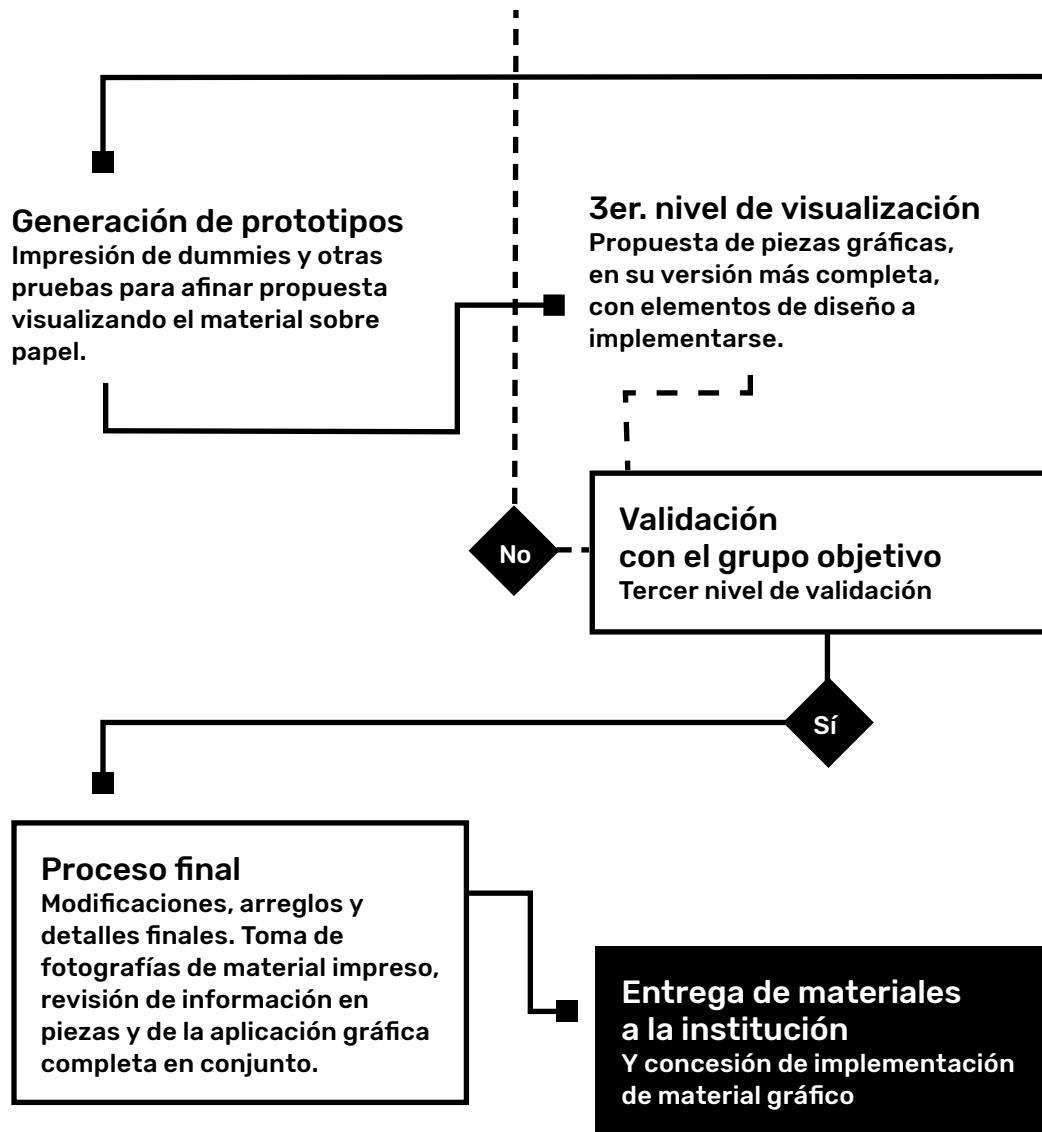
Generación de prototipos
Impresión de dummies y otras pruebas para afinar propuesta visualizando el material sobre papel.

3er. nivel de visualización
Propuesta de piezas gráficas, en su versión más completa, con elementos de diseño a implementarse.

No

Validación con el grupo objetivo
Tercer nivel de validación

Sí

Proceso final
Modificaciones, arreglos y detalles finales. Toma de fotografías de material impreso, revisión de información en piezas y de la aplicación gráfica completa en conjunto.

Entrega de materiales a la institución
Y concesión de implementación de material gráfico